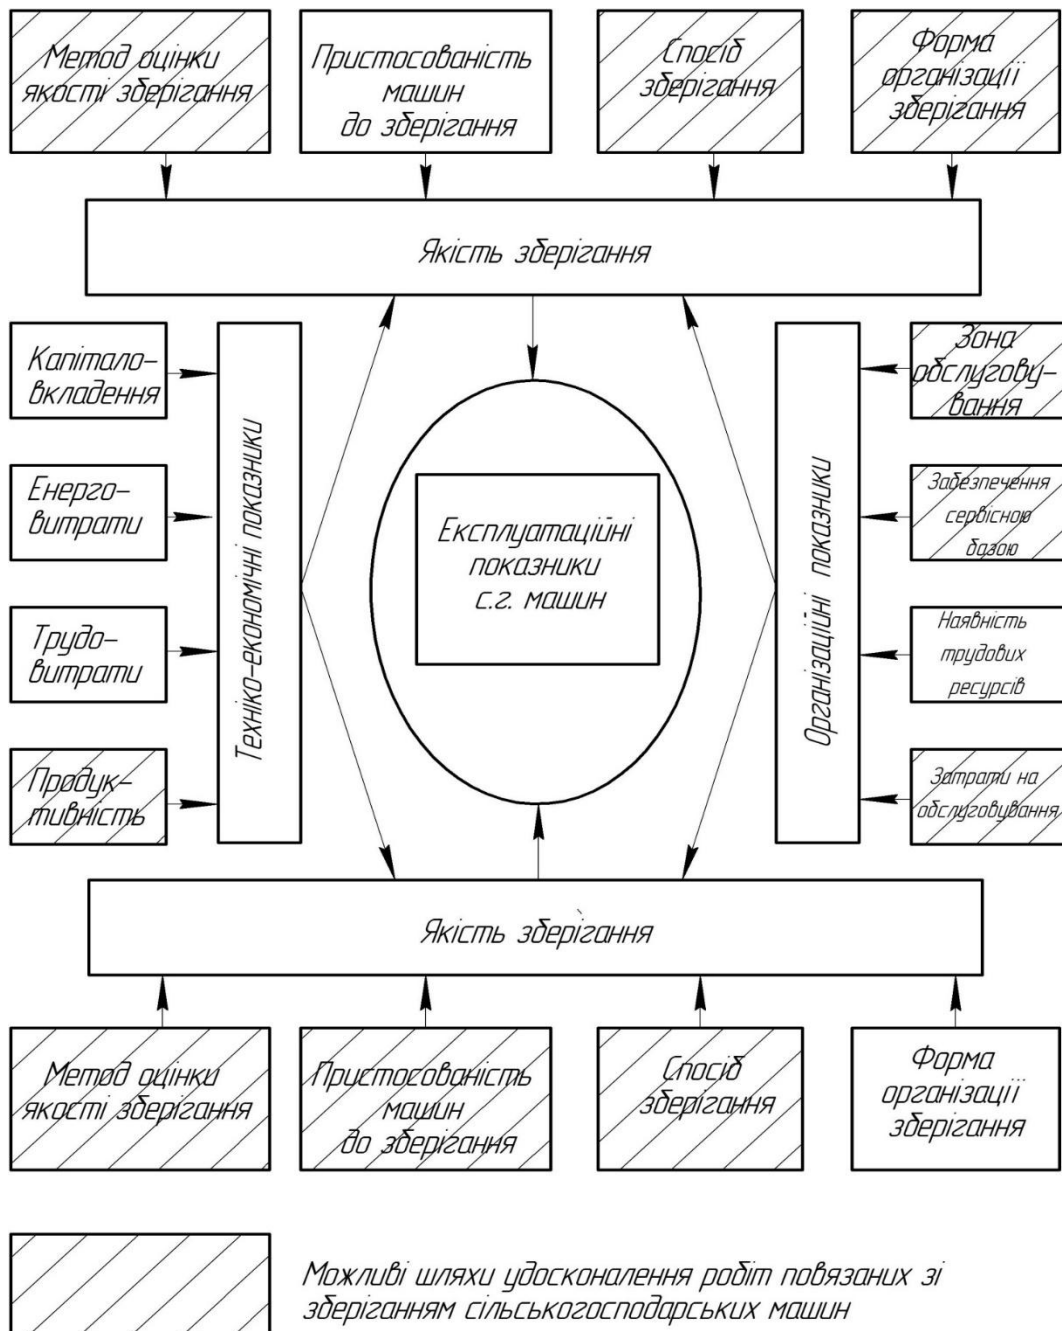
Метод оцінки якості зберігання

Пристосованість машин до зберігання

Спосіб зберігання

Форма організації зберігання

Якість зберігання

Капітало-вкладення

Енерго-витрати

Трудо-витрати

Продук-тивність

Техніко-економічні показники

Експлуатаційні показники с.г. машин

Організаційні показники

Зона обслугову-вання

Забезпечення сервісною базою

Наявність трудових ресурсів

Затрати на обслуговування

Якість зберігання

Метод оцінки якості зберігання

Пристосованість машин до зберігання

Спосіб зберігання

Форма організації зберігання

Можливі шляхи удосконалення робіт повязаних зі зберіганням сільськогосподарських машин